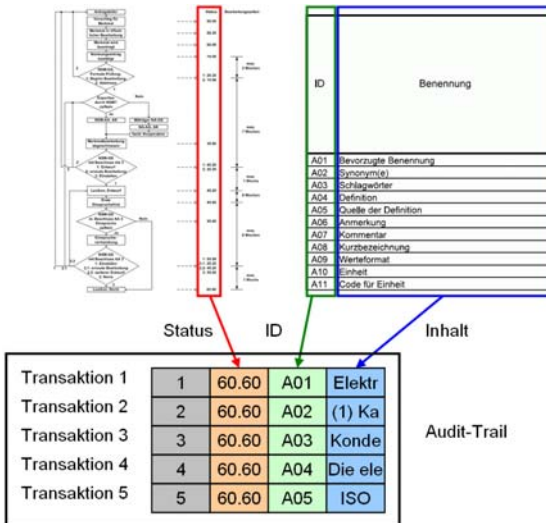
| ID | Benennung |
|---|---|
| A01 | Bevorzugte Benennung |
| A02 | Synonym(e) |
| A03 | Schlagwörter |
| A04 | Definition |
| A05 | Quelle der Definition |
| A06 | Anmerkung |
| A07 | Kommentar |
| A08 | Kurzbezeichnung |
| A09 | Werteformat |
| A10 | Einheit |
| A11 | Code für Einheit |

Status

ID

Inhalt

| Transaktion 1 | 1 | 60.60 | A01 | Elektr |
|---|---|---|---|---|
| Transaktion 2 | 2 | 60.60 | A02 | (1) Ka |
| Transaktion 3 | 3 | 60.60 | A03 | Konde |
| Transaktion 4 | 4 | 60.60 | A04 | Die ele |
| Transaktion 5 | 5 | 60.60 | A05 | ISO |

Audit-Trail